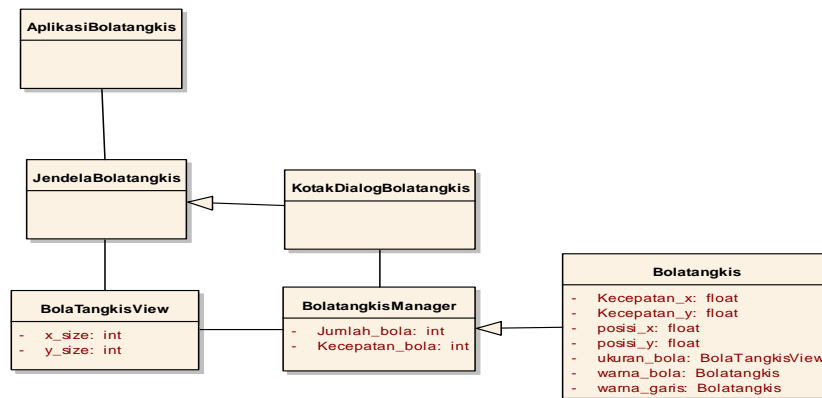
AplikasiBolatangkis

JendelaBolatangkis

KotakDialogBolatangkis

BolaTangkisView
- x_size: int
- y_size: int

BolatangkisManager
- Jumlah_bola: int
- Kecepatan_bola: int

Bolatangkis
- Kecepatan_x: float
- Kecepatan_y: float
- posisi_x: float
- posisi_y: float
- ukuran_bola: BolaTangkisView
- warna_bola: Bolatangkis
- warna_garis: Bolatangkis